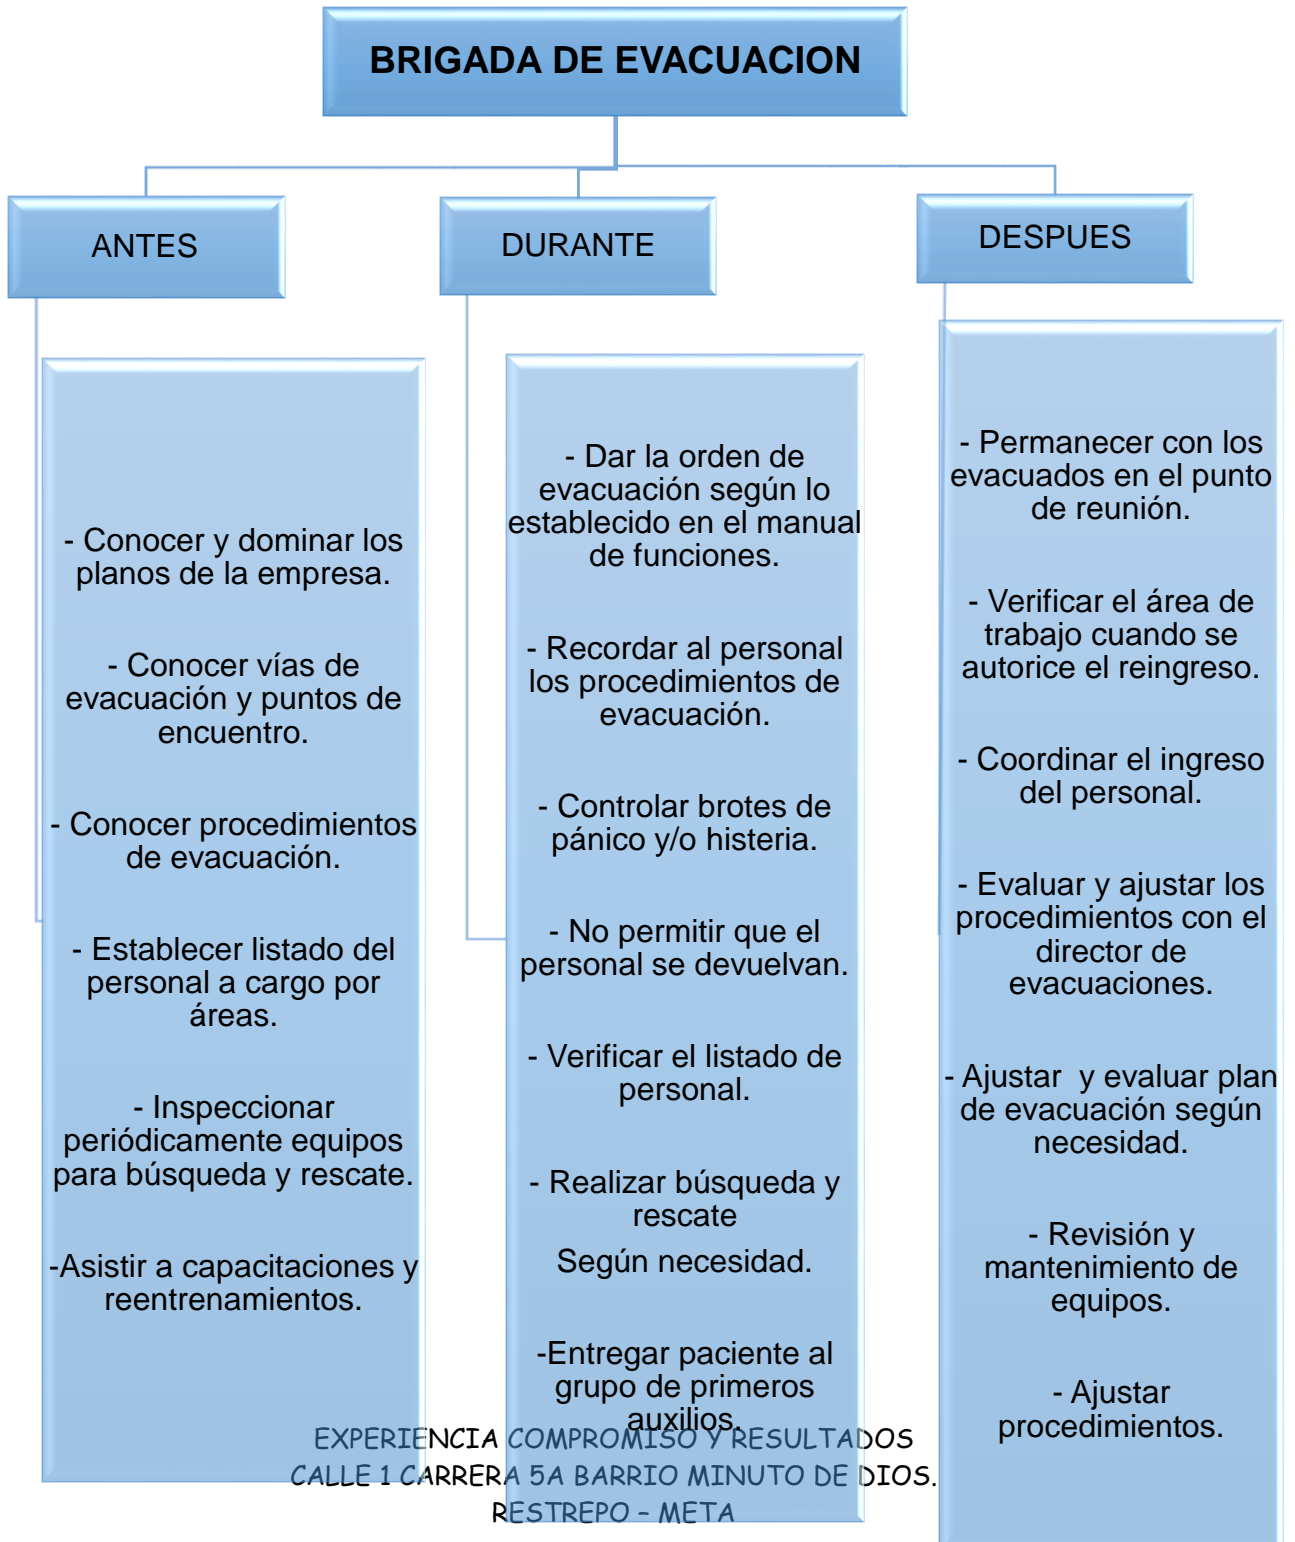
BRIGADA DE EVACUACION

ANTES

- Conocer y dominar los planos de la empresa.

- Conocer vías de evacuación y puntos de encuentro.

- Conocer procedimientos de evacuación.

- Establecer listado del personal a cargo por áreas.

- Inspeccionar periódicamente equipos para búsqueda y rescate.

-Asistir a capacitaciones y reentrenamientos.

DURANTE

- Dar la orden de evacuación según lo establecido en el manual de funciones.

- Recordar al personal los procedimientos de evacuación.

- Controlar brotes de pánico y/o histeria.

- No permitir que el personal se devuelvan.

- Verificar el listado de personal.

- Realizar búsqueda y rescate

Según necesidad.

-Entregar paciente al grupo de primeros auxilios.

DESPUES

- Permanecer con los evacuados en el punto de reunión.

- Verificar el área de trabajo cuando se autorice el reingreso.

- Coordinar el ingreso del personal.

- Evaluar y ajustar los procedimientos con el director de evacuaciones.

- Ajustar y evaluar plan de evacuación según necesidad.

- Revisión y mantenimiento de equipos.

- Ajustar procedimientos.

EXPERIENCIA COMPROMISO Y RESULTADOS
CALLE 1 CARRERA 5A BARRIO MINUTO DE DIOS.
RESTREPO - META